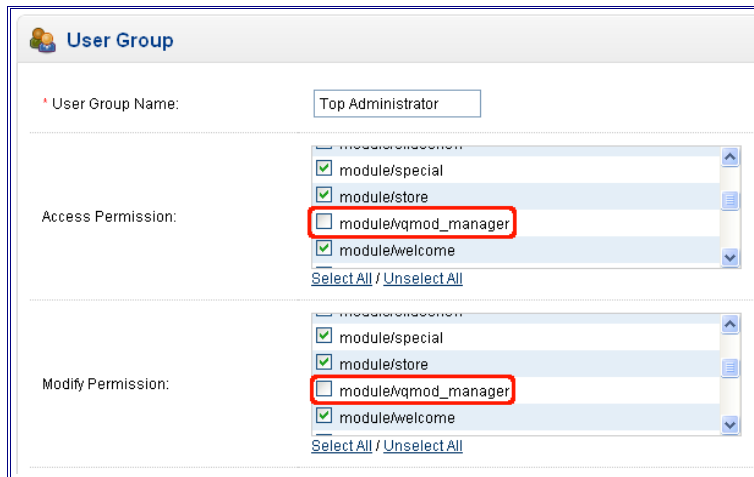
User Group

* User Group Name: Top Administrator

Access Permission:
module/special
module/store
module/vqmod_manager
module/welcome
Select All / Unselect All

Modify Permission:
module/special
module/store
module/vqmod_manager
module/welcome
Select All / Unselect All